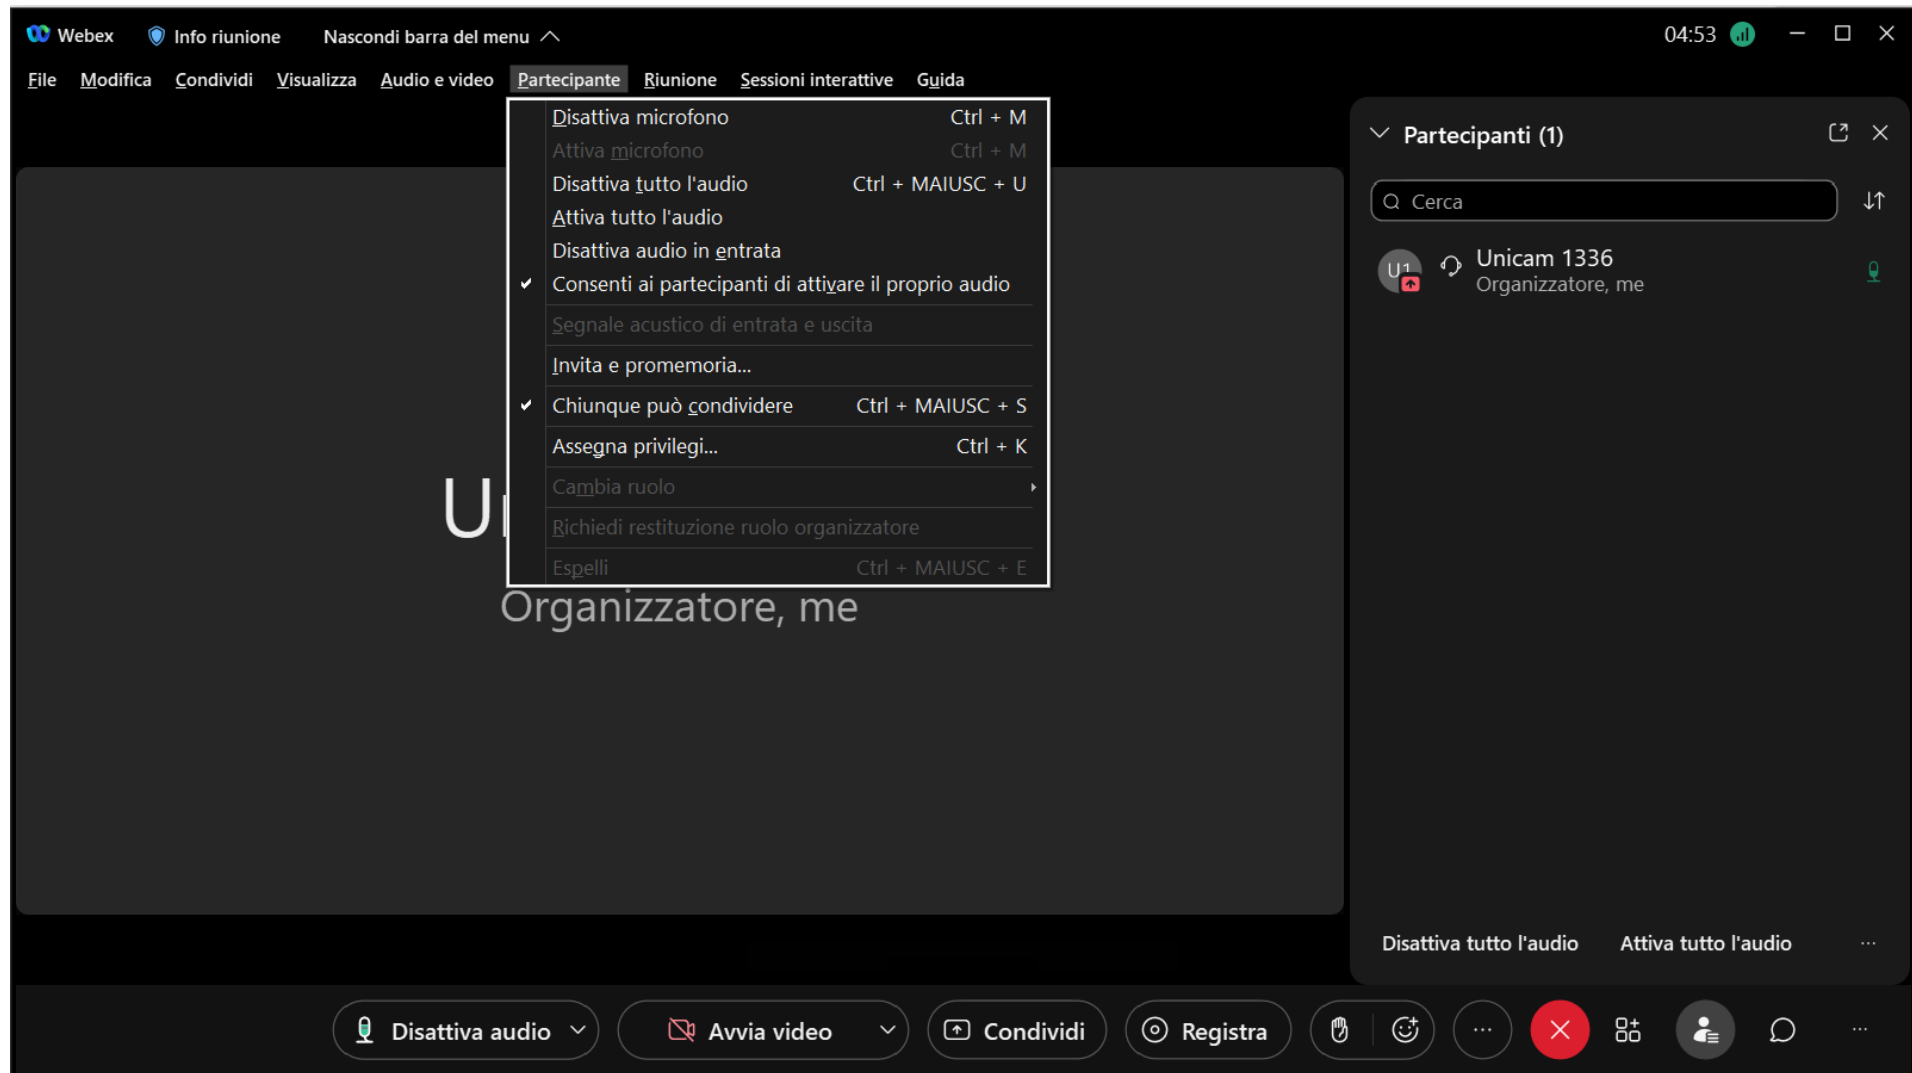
Webex Info riunione Nascondi barra del menu

04:53

File Modifica Condividi Visualizza Audio e video Partecipante Riunione Sessioni interattive Guida

Disattiva microfono Ctrl + M
Attiva microfono Ctrl + M
Disattiva tutto l'audio Ctrl + MAIUSC + U
Attiva tutto l'audio
Disattiva audio in entrata
✔ Consenti ai partecipanti di attivare il proprio audio
Segnale acustico di entrata e uscita
Invita e promemoria...
✔ Chiunque può condividere Ctrl + MAIUSC + S
Assegna privilegi... Ctrl + K
Cambia ruolo
Richiedi restituzione ruolo organizzatore
Espelli Ctrl + MAIUSC + E

U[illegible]
Organizzatore, me

Partecipanti (1)

Cerca

U1 Unicam 1336
Organizzatore, me

Disattiva tutto l'audio Attiva tutto l'audio ···

Disattiva audio Avvia video Condividi Registra ···